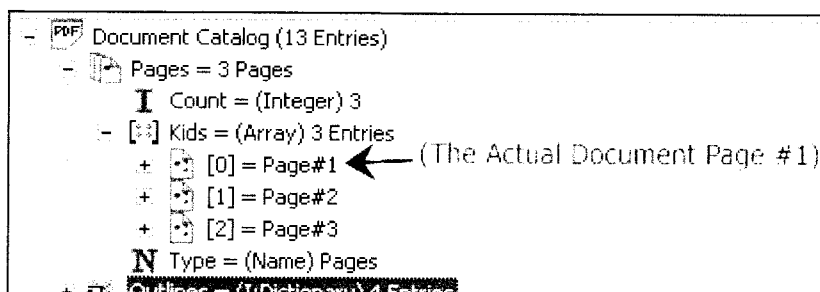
- PDF Document Catalog (13 Entries)
- Pages = 3 Pages
I Count = (Integer) 3
- Kids = (Array) 3 Entries
+ [0] = Page#1 (The Actual Document Page #1)
+ [1] = Page#2
+ [2] = Page#3
N Type = (Name) Pages
+ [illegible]